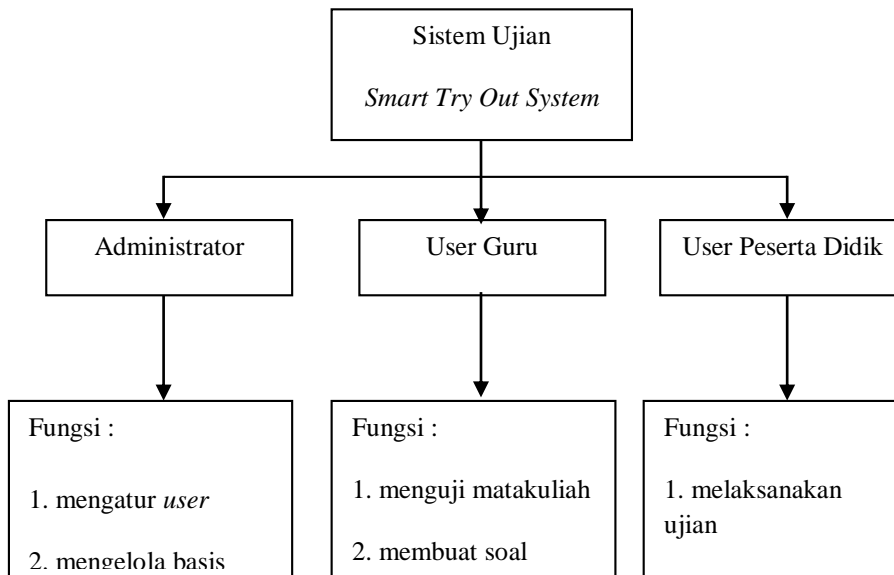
Sistem Ujian

*Smart Try Out System*

Administrator

User Guru

User Peserta Didik

Fungsi :

1. mengatur *user*

2. mengelola basis

Fungsi :

1. menguji matakuliah

2. membuat soal

Fungsi :

1. melaksanakan ujian